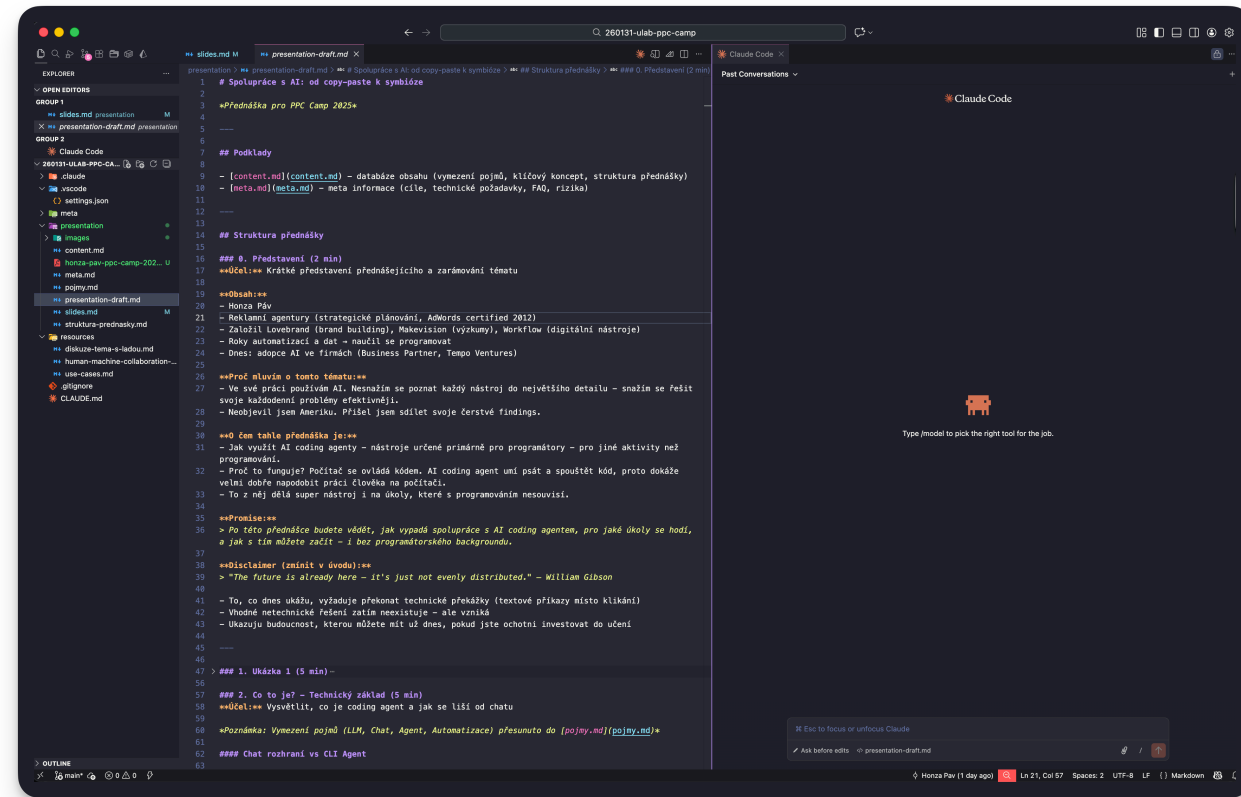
260131-ulab-ppc-camp

EXPLORER ...
OPEN EDITORS
GROUP 1
slides.md presentation M
presentation-draft.md presentation
GROUP 2
Claude Code
260131-ULAB-PPC-CA...
.claude
.vscode
settings.json
meta
presentation
images
content.md
honza-pav-ppc-camp-202... U
meta.md
pojmy.md
presentation-draft.md
slides.md M
struktura-prednasky.md
resources
diskuze-tema-s-ladou.md
human-machine-collaboration-...
use-cases.md
.gitignore
CLAUDE.md
OUTLINE

slides.md M | presentation-draft.md ×

presentation > presentation-draft.md > # Spolupráce s AI: od copy-paste k symbióze > ## Struktura přednášky > ### 0. Představení (2 min)

1 # Spolupráce s AI: od copy-paste k symbióze
3 *Přednáška pro PPC Camp 2025*
5 ---
7 ## Podklady
9 - [content.md](content.md) – databáze obsahu (vymezení pojmů, klíčový koncept, struktura přednášky)
10 - [meta.md](meta.md) – meta informace (cíle, technické požadavky, FAQ, rizika)
12 ---
14 ## Struktura přednášky
16 ### 0. Představení (2 min)
17 **Účel:** Krátké představení přednášejícího a zarámování tématu
19 **Obsah:**
20 - Honza Páv
21 - Reklamní agentury (strategické plánování, AdWords certified 2012)
22 - Založil Lovebrand (brand building), Makevision (výzkumy), Workflow (digitální nástroje)
23 - Roky automatizací a dat → naučil se programovat
24 - Dnes: adopce AI ve firmách (Business Partner, Tempo Ventures)
26 **Proč mluvím o tomto tématu:**
27 - Ve své práci používám AI. Nesnažím se poznat každý nástroj do největšího detailu – snažím se řešit svoje každodenní problémy efektivněji.
28 - Neobjevil jsem Ameriku. Přišel jsem sdílet svoje čerstvé findings.
30 **O čem tahle přednáška je:**
31 - Jak využít AI coding agenty – nástroje určené primárně pro programátory – pro jiné aktivity než programování.
32 - Proč to funguje? Počítač se ovládá kódem. AI coding agent umí psát a spouštět kód, proto dokáže velmi dobře napodobit práci člověka na počítači.
33 - To z něj dělá super nástroj i na úkoly, které s programováním nesouvisí.
35 **Promise:**
36 > Po této přednášce budete vědět, jak vypadá spolupráce s AI coding agentem, pro jaké úkoly se hodí, a jak s tím můžete začít – i bez programátorského backgroundu.
38 **Disclaimer (zmínit v úvodu):**
39 > "The future is already here – it's just not evenly distributed." — William Gibson
41 - To, co dnes ukážu, vyžaduje překonat technické překážky (textové příkazy místo klikání)
42 - Vhodné netechnické řešení zatím neexistuje – ale vzniká
43 - Ukazuju budoucnost, kterou můžete mít už dnes, pokud jste ochotni investovat do učení
45 ---
47 ### 1. Ukázka 1 (5 min)
57 ### 2. Co to je? – Technický základ (5 min)
58 **Účel:** Vysvětlit, co je coding agent a jak se liší od chatu
60 *Poznámka: Vymezení pojmů (LLM, Chat, Agent, Automatizace) přesunuto do [pojmy.md](pojmy.md)*
62 #### Chat rozhraní vs CLI Agent
63

Claude Code ×
Past Conversations
Claude Code
Type /model to pick the right tool for the job.
Esc to focus or unfocus Claude
Ask before edits   presentation-draft.md

main* 0 0   Honza Pav (1 day ago)   Ln 21, Col 57   Spaces: 2   UTF-8   LF   {} Markdown